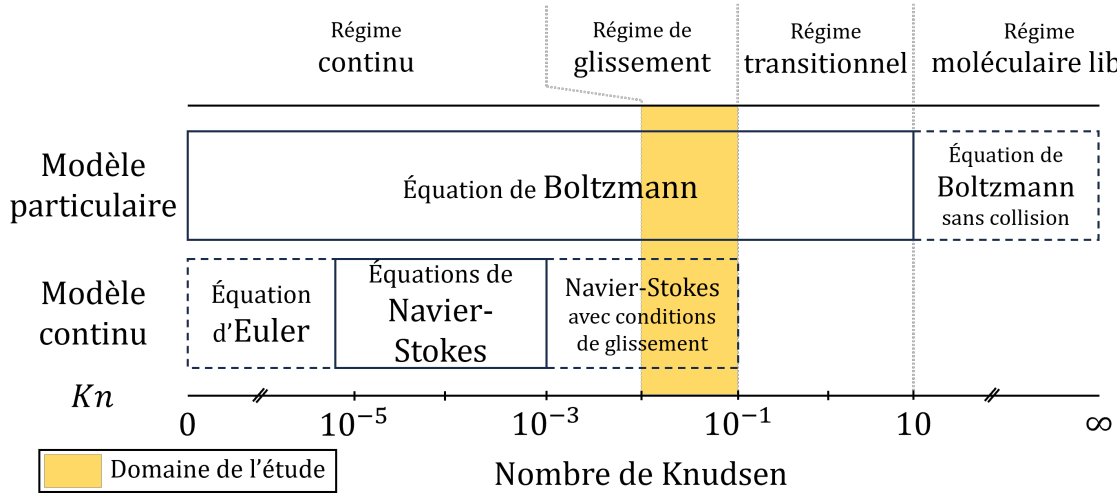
Régime continu

Régime de glissement

Régime transitionnel

Régime moléculaire lib

Modèle particulaire

Équation de Boltzmann

Équation de Boltzmann sans collision

Modèle continu

Équation d'Euler

Équations de Navier-Stokes

Navier-Stokes avec conditions de glissement

$Kn$

$0$ $10^{-5}$ $10^{-3}$ $10^{-1}$ $10$ $\infty$

Domaine de l'étude

Nombre de Knudsen